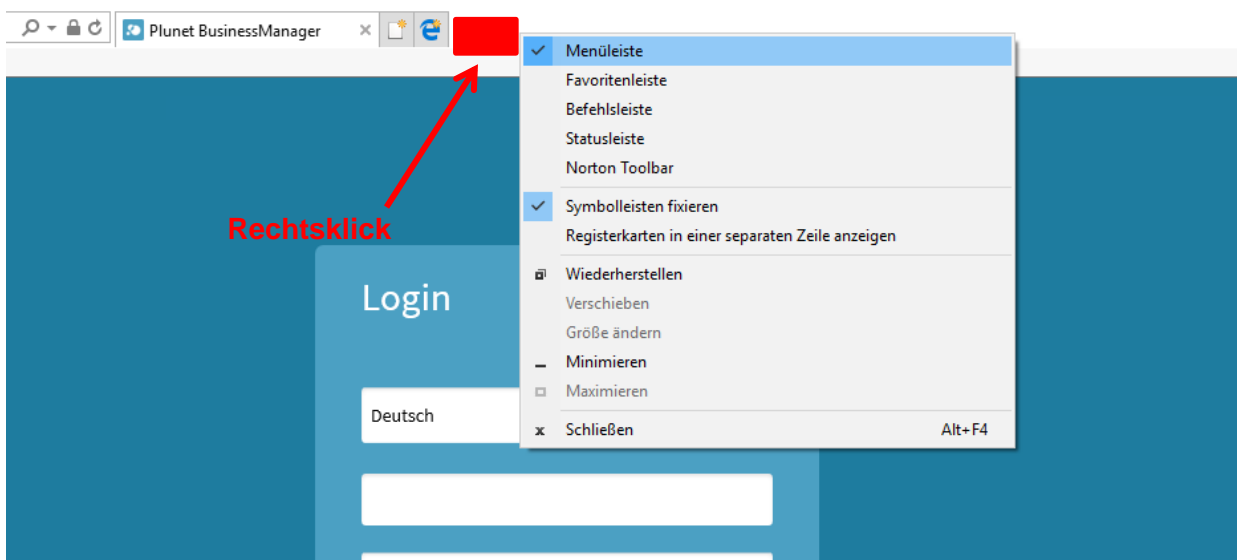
Plunet BusinessManager

Menüleiste
Favoritenleiste
Befehlsleiste
Statusleiste
Norton Toolbar
Symbolleisten fixieren
Registerkarten in einer separaten Zeile anzeigen
Wiederherstellen
Verschieben
Größe ändern
Minimieren
Maximieren
Schließen Alt+F4

Rechtsklick

Login

Deutsch